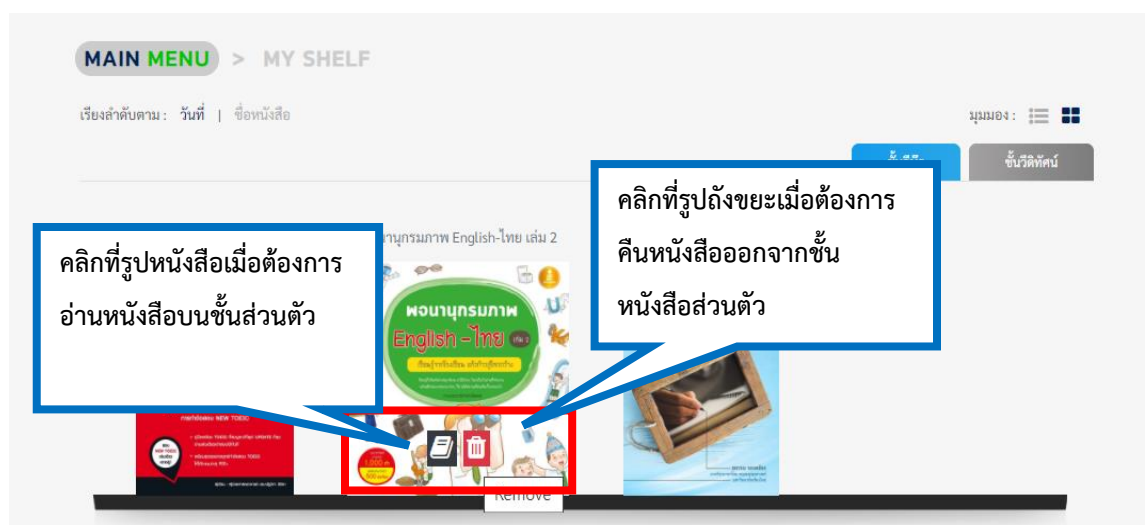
MAIN MENU > MY SHELF

เรียงลำดับตาม : วันที่ | ชื่อหนังสือ

มุมมอง :

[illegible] ชั้นวีดิทัศน์

คลิกที่รูปถังขยะเมื่อต้องการคืนหนังสือออกจากชั้นหนังสือส่วนตัว

คลิกที่รูปหนังสือเมื่อต้องการอ่านหนังสือบนชั้นส่วนตัว

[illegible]านุกรมภาพ English-ไทย เล่ม 2

พจนานุกรมภาพ English - ไทย

Remove